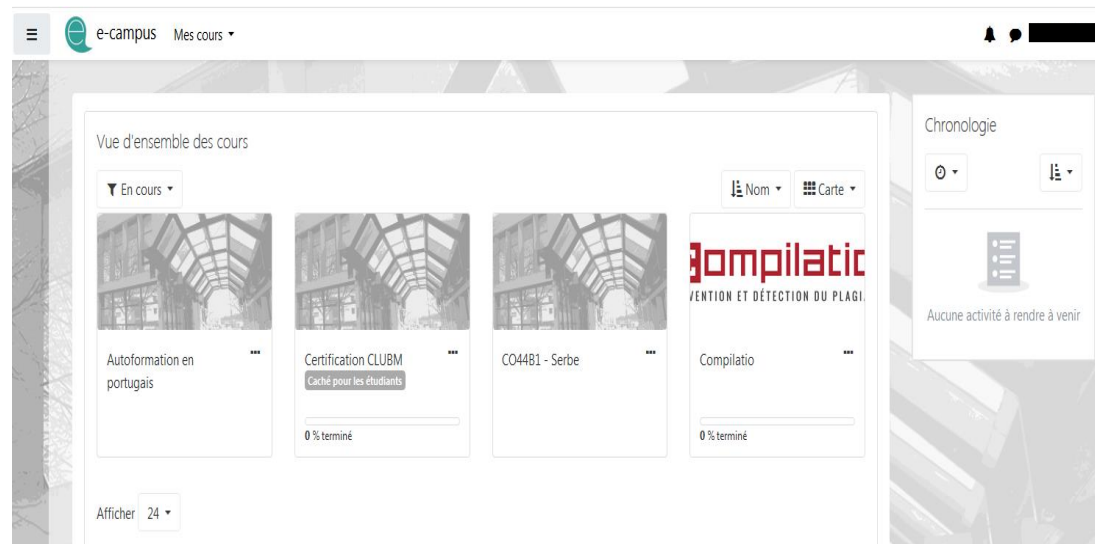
e-campus Mes cours ▾

Vue d'ensemble des cours

En cours ▾

Nom ▾ Carte ▾

ompilatic
VENTION ET DÉTECTION DU PLAGI

Autoformation en portugais

Certification CLUBM
Caché pour les étudiants
0 % terminé

CO44B1 - Serbe

Compilatio
0 % terminé

Afficher 24 ▾

Chronologie

Aucune activité à rendre à venir